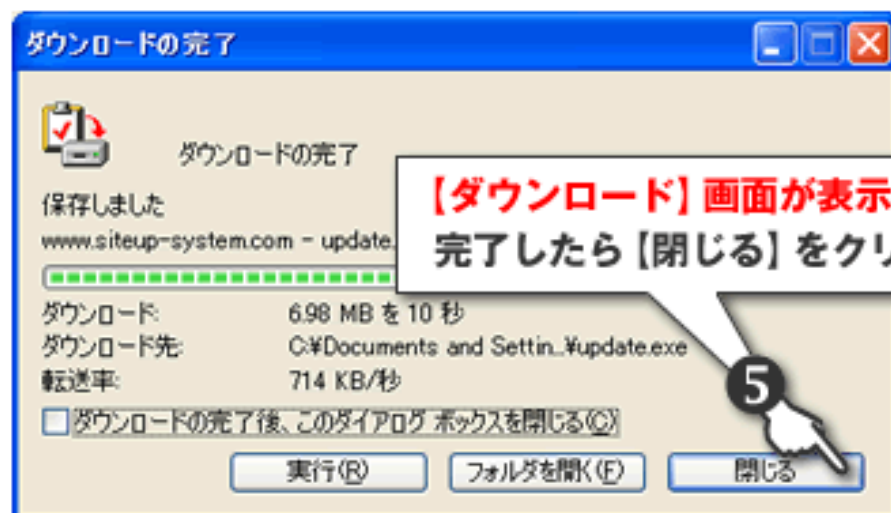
ダウンロードの完了

ダウンロードの完了

保存しました

www.siteup-system.com - update.

【ダウンロード】画面が表示
完了したら【閉じる】をクリ

ダウンロード: 6.98 MB を 10 秒
ダウンロード先: C:¥Documents and Settin...¥update.exe
転送率: 714 KB/秒

5

ダウンロードの完了後、このダイアログ ボックスを閉じる(C)

実行(R) フォルダを開く(F) 閉じる